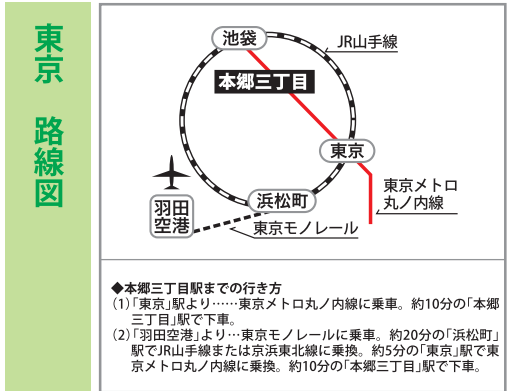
東京　路線図

池袋

JR山手線

本郷三丁目

東京

東京メトロ丸ノ内線

浜松町

羽田空港

東京モノレール

◆本郷三丁目駅までの行き方
(1)「東京」駅より……東京メトロ丸ノ内線に乗車。約10分の「本郷三丁目」駅で下車。
(2)「羽田空港」より…東京モノレールに乗車。約20分の「浜松町」駅でJR山手線または京浜東北線に乗換。約5分の「東京」駅で東京メトロ丸ノ内線に乗換。約10分の「本郷三丁目」駅で下車。